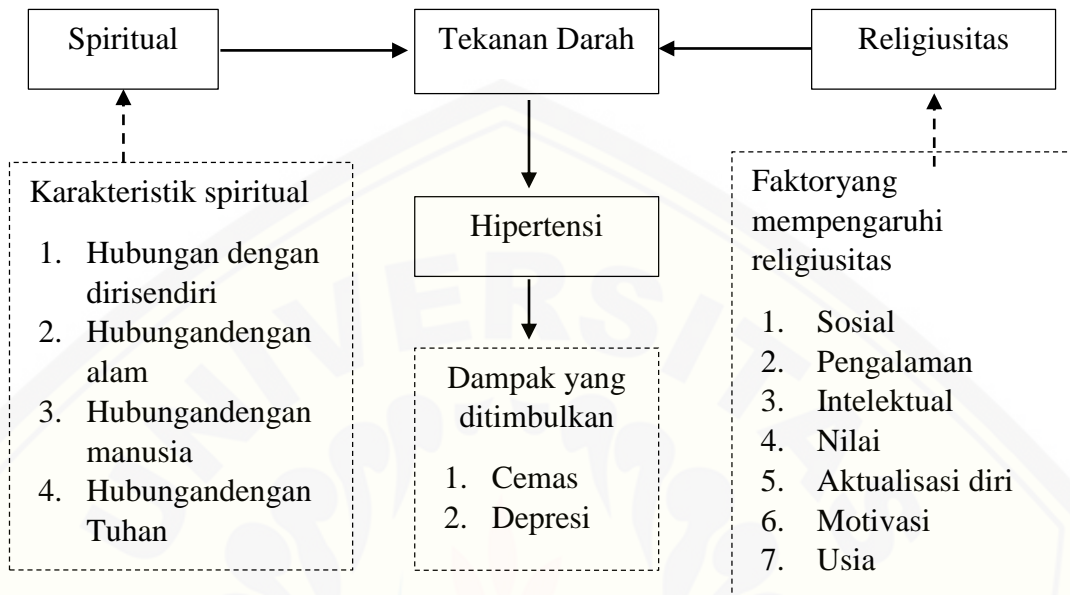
Spiritual

Tekanan Darah

Religiusitas

Karakteristik spiritual

1. Hubungan dengan dirisendiri
2. Hubungandengan alam
3. Hubungandengan manusia
4. Hubungandengan Tuhan

Hipertensi

Dampak yang ditimbulkan

1. Cemas
2. Depresi

Faktoryang mempengaruhi religiusitas

1. Sosial
2. Pengalaman
3. Intelektual
4. Nilai
5. Aktualisasi diri
6. Motivasi
7. Usia